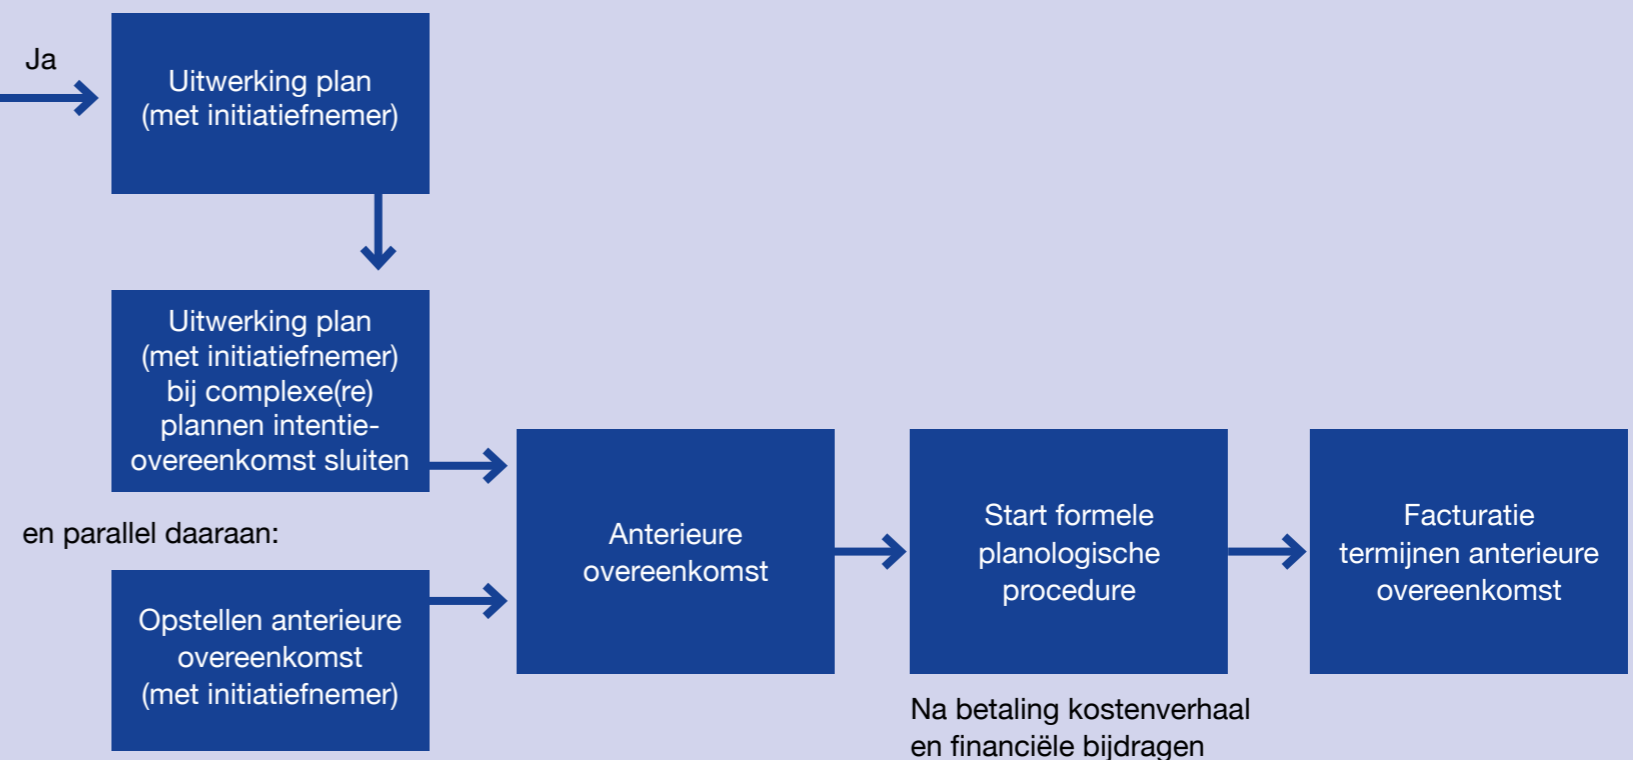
Ja

Uitwerking plan (met initiatiefnemer)

Uitwerking plan (met initiatiefnemer) bij complexe(re) plannen intentieovereenkomst sluiten

en parallel daaraan:

Opstellen anterieure overeenkomst (met initiatiefnemer)

Anterieure overeenkomst

Start formele planologische procedure

Na betaling kostenverhaal en financiële bijdragen

Facturatie termijnen anterieure overeenkomst